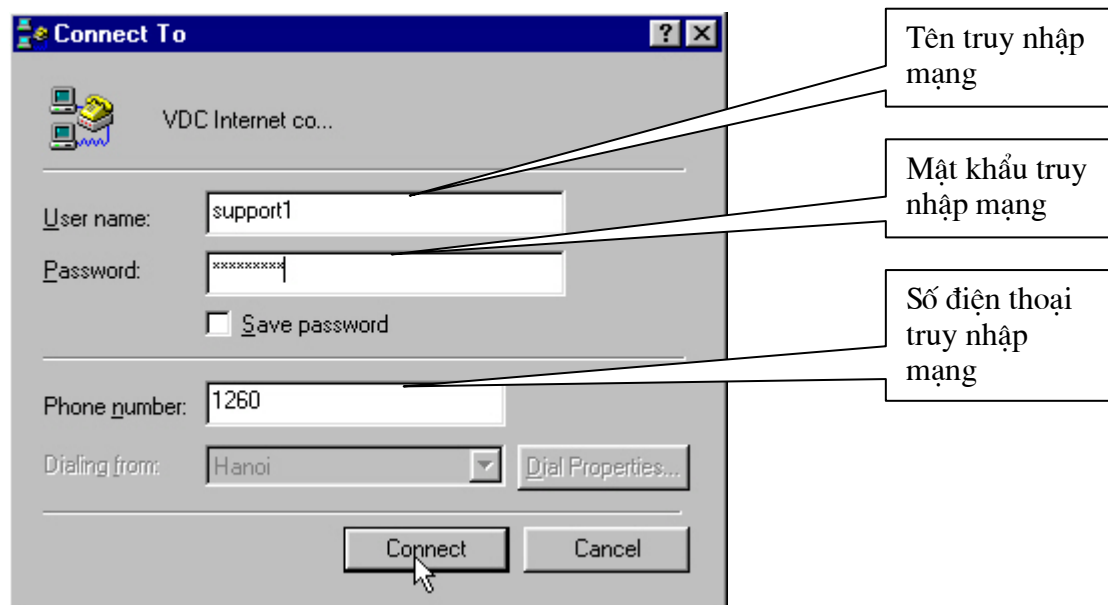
Connect To

?

VDC Internet co...

User name: support1

Password: *********

Save password

Phone number: 1260

Dialing from: Hanoi

Dial Properties...

Connect

Cancel

Tên truy nhập mạng

Mật khẩu truy nhập mạng

Số điện thoại truy nhập mạng